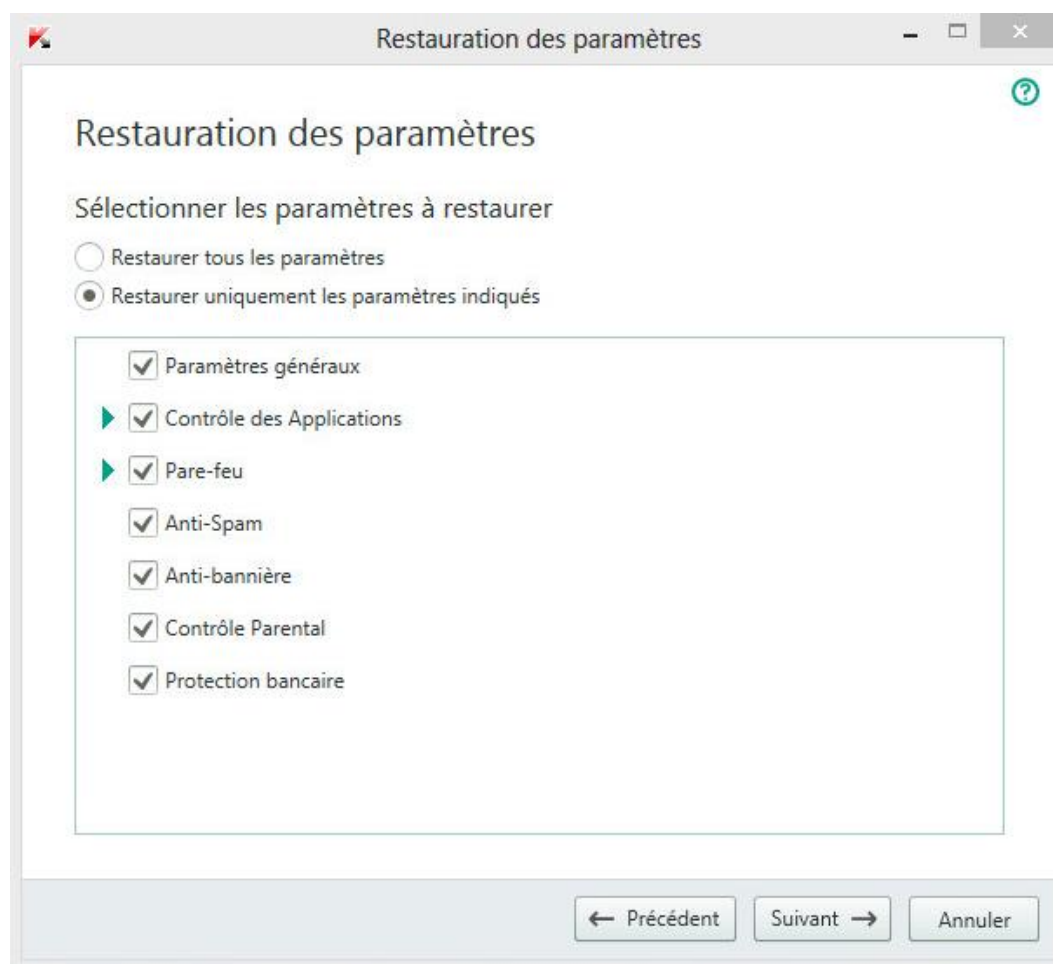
Restauration des paramètres

Restauration des paramètres

Sélectionner les paramètres à restaurer

Restaurer tous les paramètres

Restaurer uniquement les paramètres indiqués

Paramètres généraux

Contrôle des Applications

Pare-feu

Anti-Spam

Anti-bannière

Contrôle Parental

Protection bancaire

← Précédent

Suivant →

Annuler